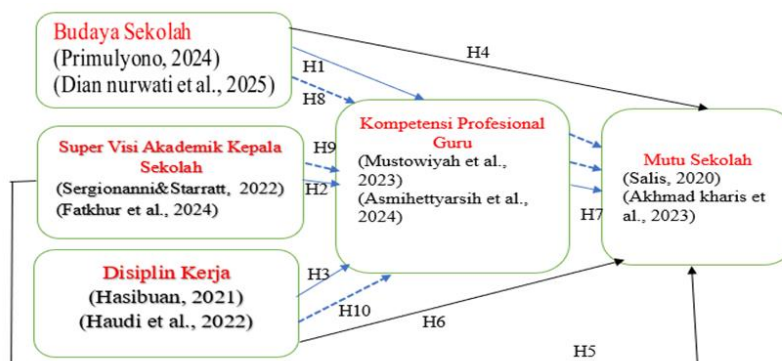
Budaya Sekolah
(Primulyono, 2024)
(Dian nurwati et al., 2025)

H4

H1

H8

Super Visi Akademik Kepala Sekolah
(Sergionanni&Starratt, 2022)
(Fatkhur et al., 2024)

H9

H2

Kompetensi Profesional Guru
(Mustowiyah et al., 2023)
(Asmihettyarsih et al., 2024)

H7

Mutu Sekolah
(Salis, 2020)
(Akhmad kharis et al., 2023)

Disiplin Kerja
(Hasibuan, 2021)
(Haudi et al., 2022)

H3

H10

H6

H5